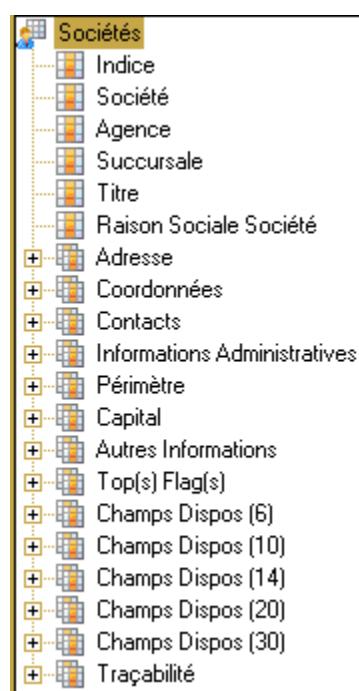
Sociétés
Indice
Société
Agence
Succursale
Titre
Raison Sociale Société
Adresse
Coordonnées
Contacts
Informations Administratives
Périmètre
Capital
Autres Informations
Top(s) Flag(s)
Champs Dispos (6)
Champs Dispos (10)
Champs Dispos (14)
Champs Dispos (20)
Champs Dispos (30)
Traçabilité